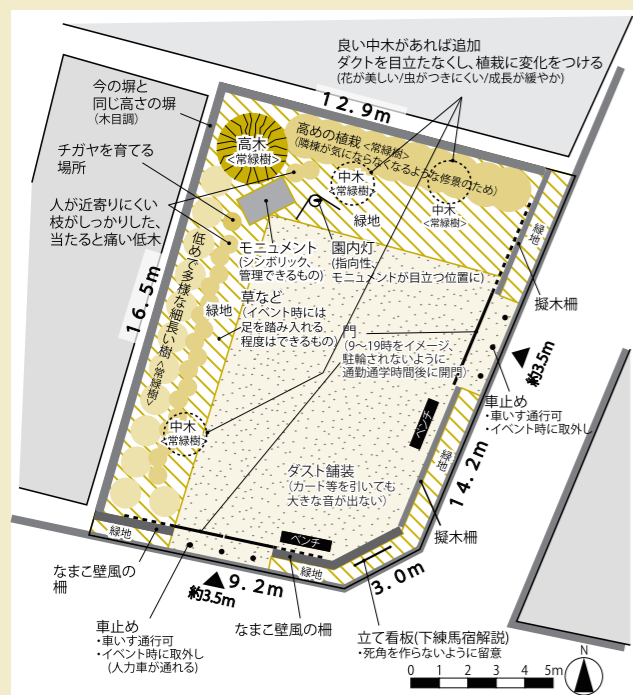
良い中木があれば追加
ダクトを目立たなくし、植栽に変化をつける
（花が美しい/虫がつきにくい/成長が緩やか）

今の塀と同じ高さの塀
（木目調）

１２．９ｍ

高木
＜常緑樹＞

高めの植栽＜常緑樹＞
（隣棟が気に障らなくなるような修景のため）

チガヤを育てる場所

中木
常緑樹

中木
＜常緑樹＞

人が近寄りにくい枝がしっかりした、当たると痛い低木

緑地

モニュメント
（シンボリック、管理できるもの）

園内灯
（指向性、モニュメントが目立つ位置に）

緑地

１６．５ｍ

低めで多様な細長い樹＜常緑樹＞

緑地

草など
（イベント時には足を踏み入れる程度はできるもの）

擬木柵

門
（9～19時をイメージ、駐輪されないように通勤通学時間後に開門）

約3.5m

車止め
・車いす通行可
・イベント時に取外し

中木
常緑樹

ベンチ

緑地

ダスト舗装
（カート等を引いても大きな音が出ない）

１４．２ｍ

緑地

擬木柵

ベンチ

なまこ壁風の柵

９．２ｍ

緑地

３．０ｍ

約3.5m

なまこ壁風の柵

車止め
・車いす通行可
・イベント時に取外し
（人力車が通れる）

立て看板(下練馬宿解説)
・死角を作らないように留意

0 1 2 3 4 5m

N